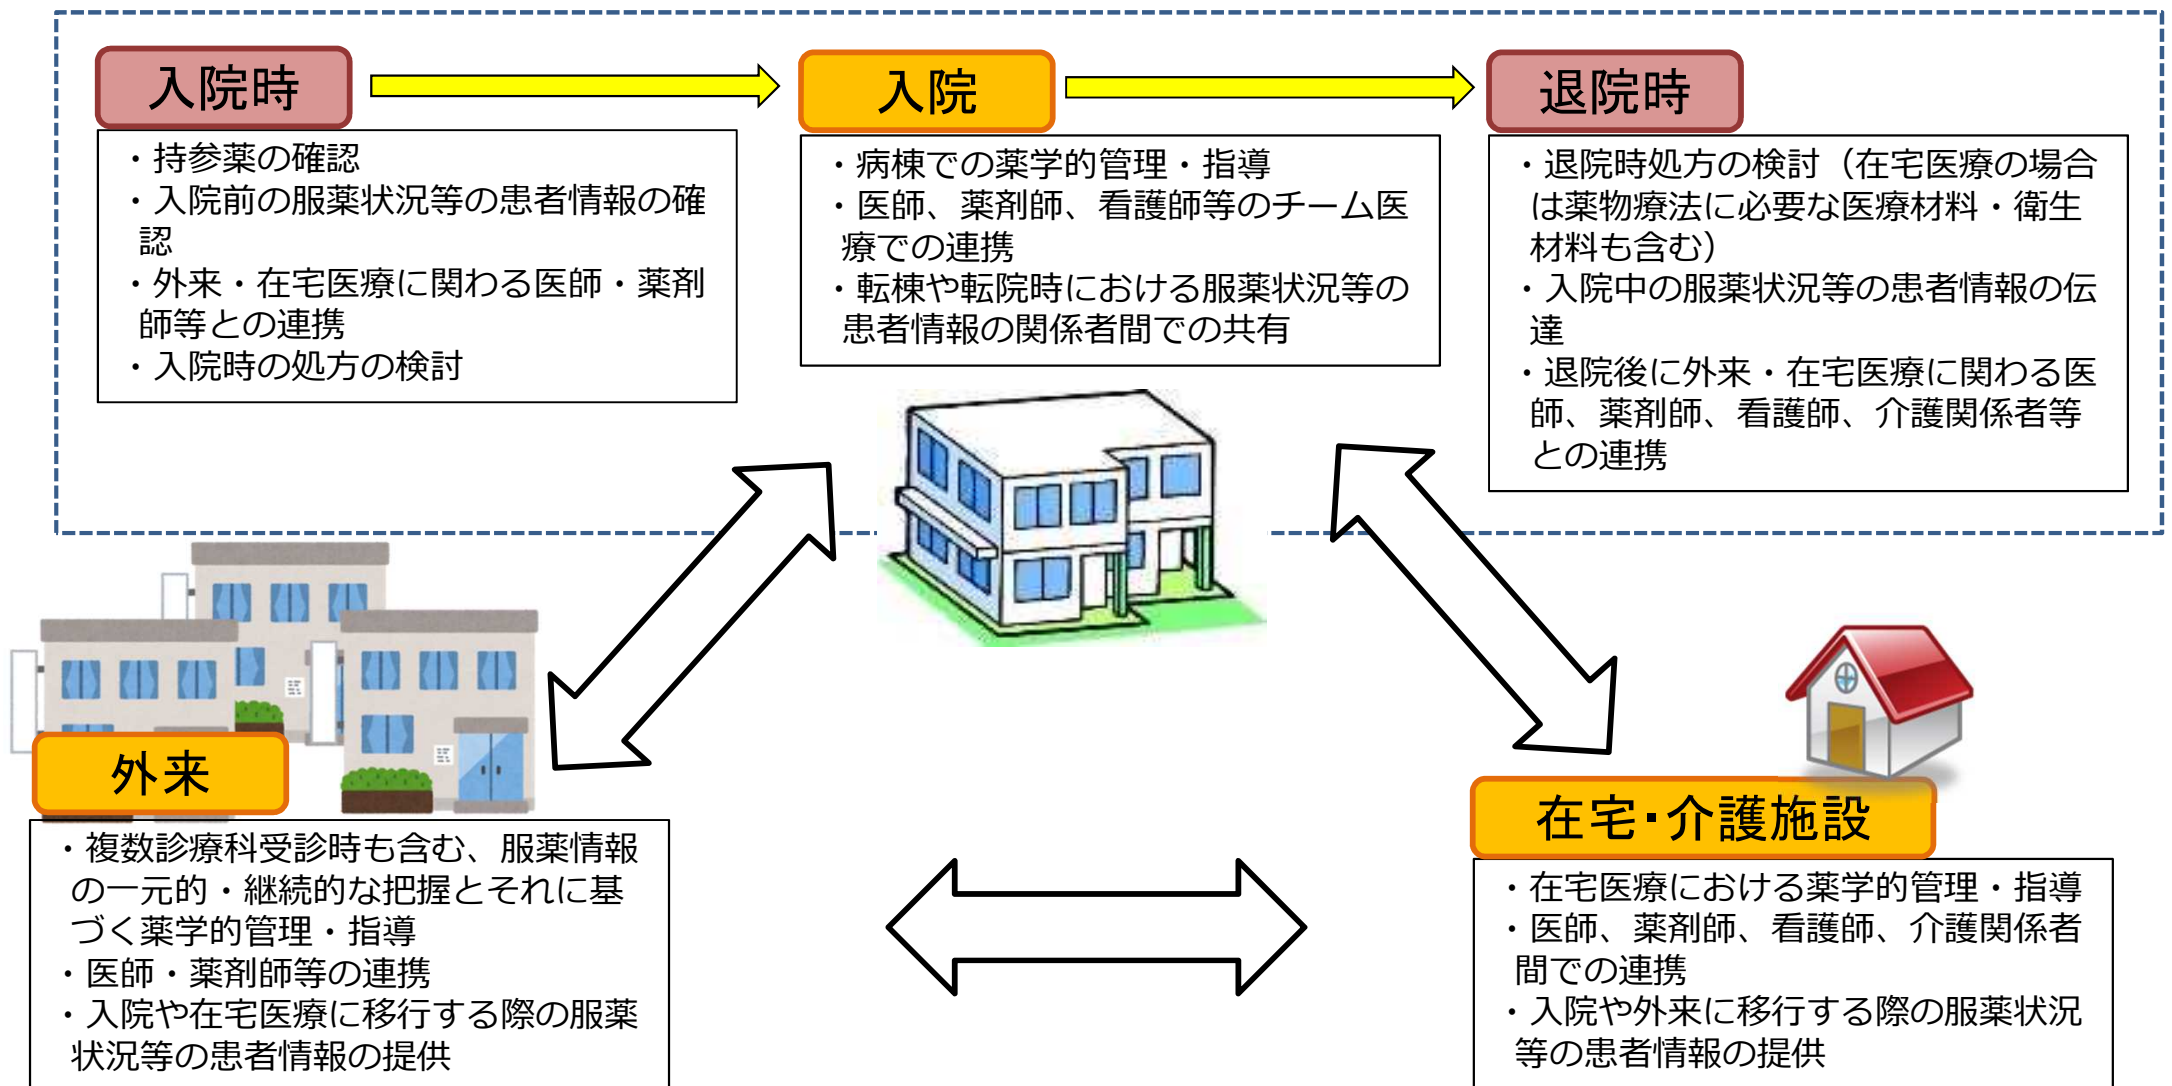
入院時

・持参薬の確認
・入院前の服薬状況等の患者情報の確認
・外来・在宅医療に関わる医師・薬剤師等との連携
・入院時の処方の検討

入院

・病棟での薬学的管理・指導
・医師、薬剤師、看護師等のチーム医療での連携
・転棟や転院時における服薬状況等の患者情報の関係者間での共有

退院時

・退院時処方の検討（在宅医療の場合は薬物療法に必要な医療材料・衛生材料も含む）
・入院中の服薬状況等の患者情報の伝達
・退院後に外来・在宅医療に関わる医師、薬剤師、看護師、介護関係者等との連携

外来

・複数診療科受診時も含む、服薬情報の一元的・継続的な把握とそれに基づく薬学的管理・指導
・医師・薬剤師等の連携
・入院や在宅医療に移行する際の服薬状況等の患者情報の提供

在宅･介護施設

・在宅医療における薬学的管理・指導
・医師、薬剤師、看護師、介護関係者間での連携
・入院や外来に移行する際の服薬状況等の患者情報の提供